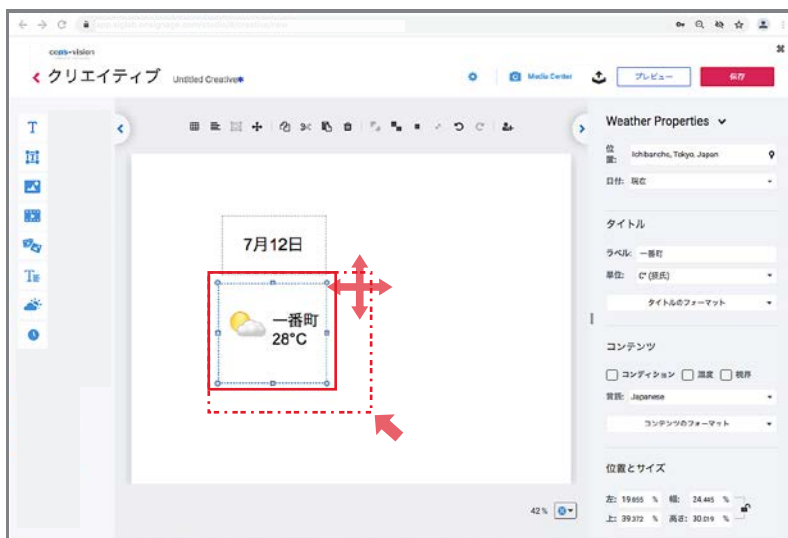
cons-vision

‹ クリエイティブ Untitled Creative*

Media Center

プレビュー

保存

7月12日

一番町
28°C

42 %

Weather Properties

位置: Ichibancho, Tokyo, Japan

日付: 現在

タイトル

ラベル: 一番町

単位: C° (摂氏)

タイトルのフォーマット

コンテンツ

コンディション 湿度 視界

言語: Japanese

コンテンツのフォーマット

位置とサイズ

左: 19.855 % 幅: 24.445 %

上: 39.372 % 高さ: 30.019 %